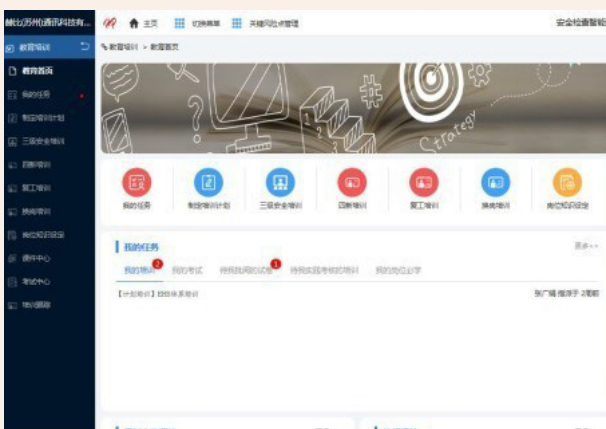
赫比(苏州)通讯科技有...
主页 切换菜单 关键岗位管理
安全检查智能
教育培训
教育培训 > 教育首页
教育首页
我的任务
制定培训计划
三级安全培训
四新培训
复工培训
换岗培训
岗位知识设定
课件中心
考试中心
培训题库
Strategy
我的任务
制定培训计划
三级安全培训
四新培训
复工培训
换岗培训
岗位知识设定
我的任务
更多>>
我的培训 2
我的考试
待我批阅的试卷 1
待我实践考核的培训
我的岗位必学
【计划培训】【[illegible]】
张广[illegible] 2周前